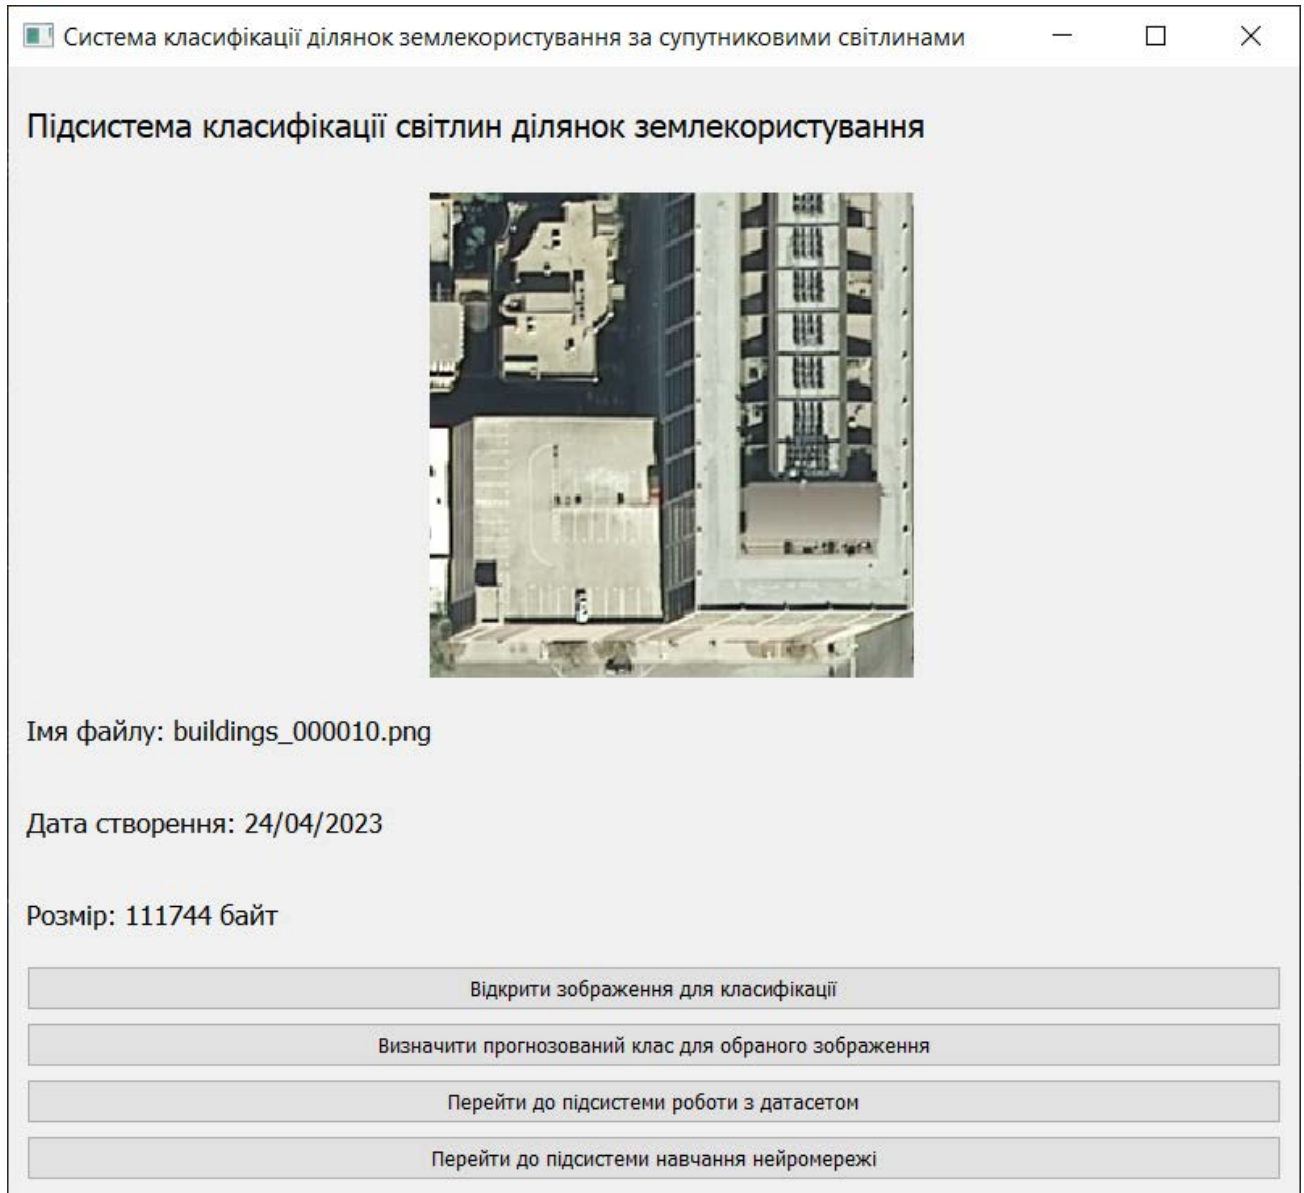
Система класифікації ділянок землекористування за супутниковими світлинами

Підсистема класифікації світлин ділянок землекористування

Імя файлу: buildings_000010.png

Дата створення: 24/04/2023

Розмір: 111744 байт

Відкрити зображення для класифікації

Визначити прогнозований клас для обраного зображення

Перейти до підсистеми роботи з датасетом

Перейти до підсистеми навчання нейромережі